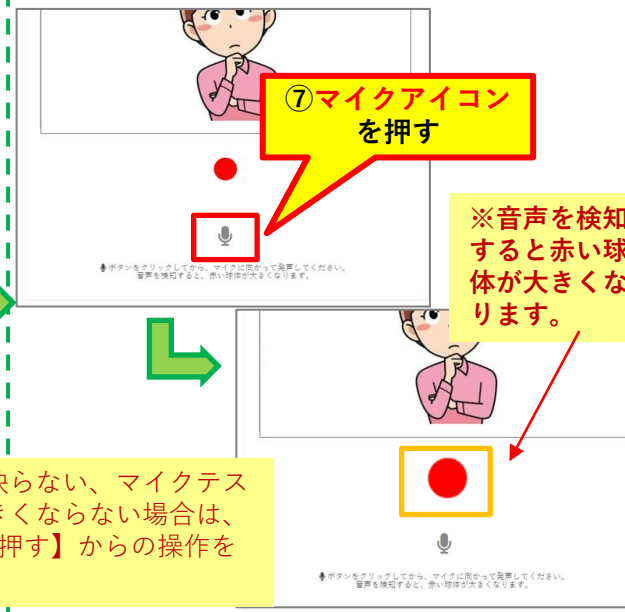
⑦マイクアイコンを押す

ボタンをクリックしてから、マイクに向かって発声してください。
音声を検知すると、赤い球体が大きくなります。

※音声を検知すると赤い球体が大きくなります。

映らない、マイクテス
きくならない場合は、
押す】からの操作を

ボタンをクリックしてから、マイクに向かって発声してください。
音声を検知すると、赤い球体が大きくなります。